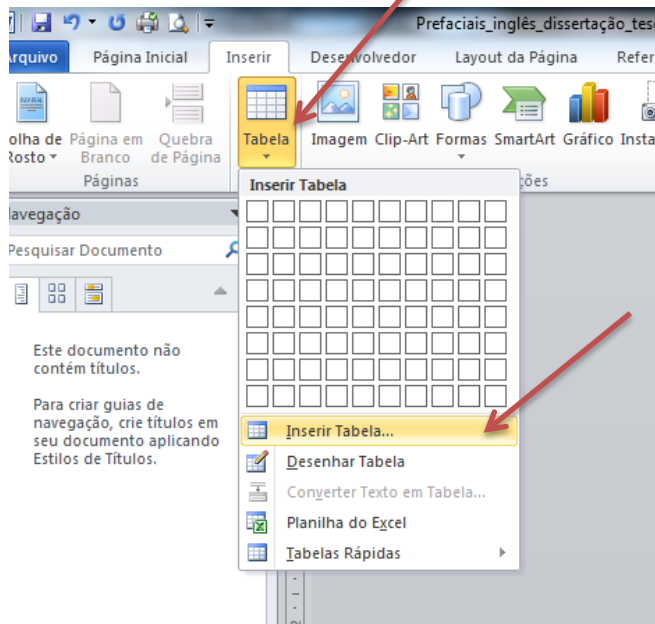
Prefaciais_inglês_dissertação_tes

Arquivo | Página Inicial | Inserir | Desenvolvedor | Layout da Página | Refer

olha de Rosto | Página em Branco | Quebra de Página | Tabela | Imagem | Clip-Art | Formas | SmartArt | Gráfico | Insta

Páginas

ções

Navegação

Pesquisar Documento

Este documento não contém títulos.

Para criar guias de navegação, crie títulos em seu documento aplicando Estilos de Títulos.

Inserir Tabela

Inserir Tabela...
Desenhar Tabela
Converter Texto em Tabela...
Planilha do Excel
Tabelas Rápidas